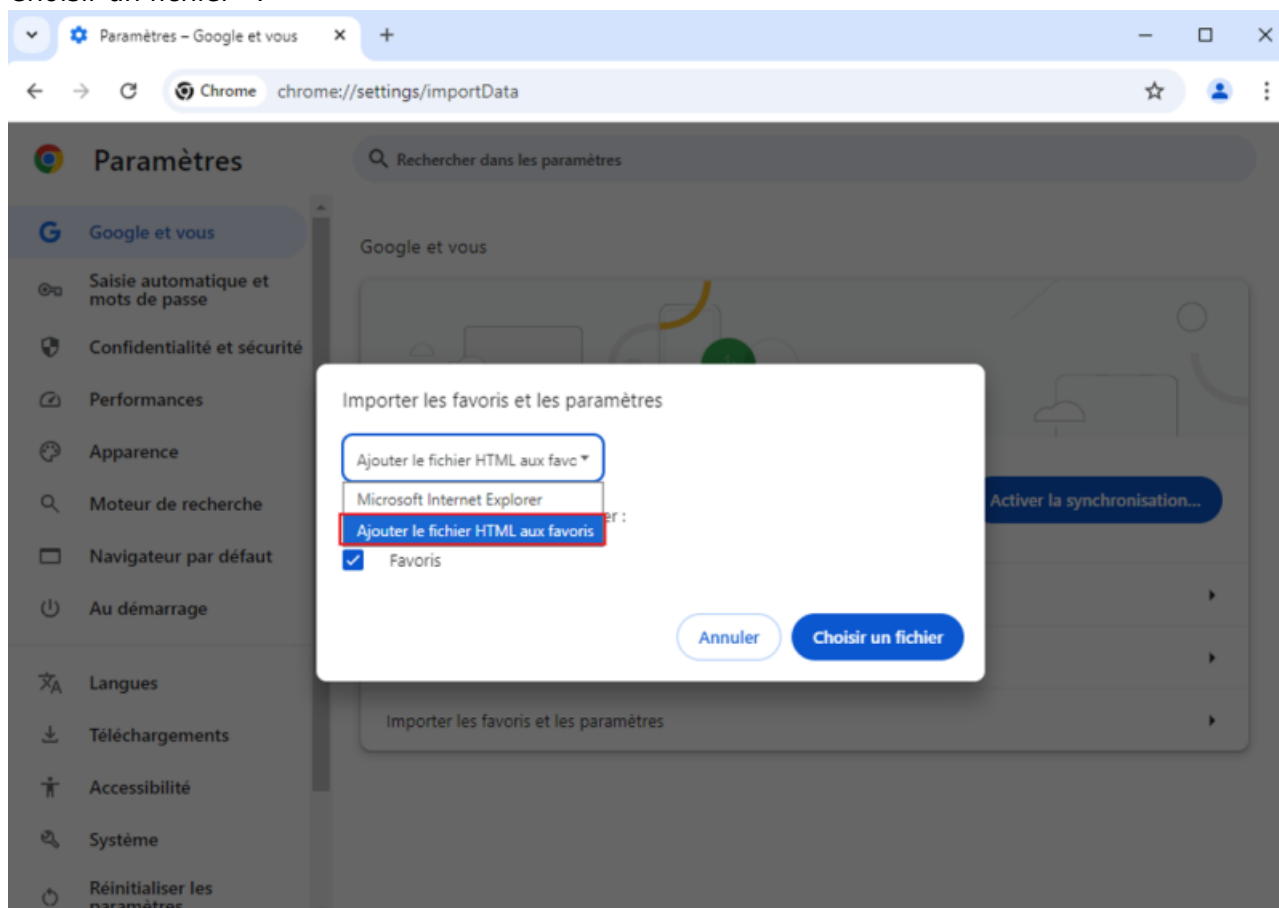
Paramètres – Google et vous

Chrome chrome://settings/importData

Paramètres

Rechercher dans les paramètres

Google et vous
Saisie automatique et mots de passe
Confidentialité et sécurité
Performances
Apparence
Moteur de recherche
Navigateur par défaut
Au démarrage
Langues
Téléchargements
Accessibilité
Système
Réinitialiser les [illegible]

Google et vous

Activer la synchronisation...

Importer les favoris et les paramètres

Importer les favoris et les paramètres

Ajouter le fichier HTML aux favo

Microsoft Internet Explorer
Ajouter le fichier HTML aux favoris

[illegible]r :

Favoris

Annuler
Choisir un fichier